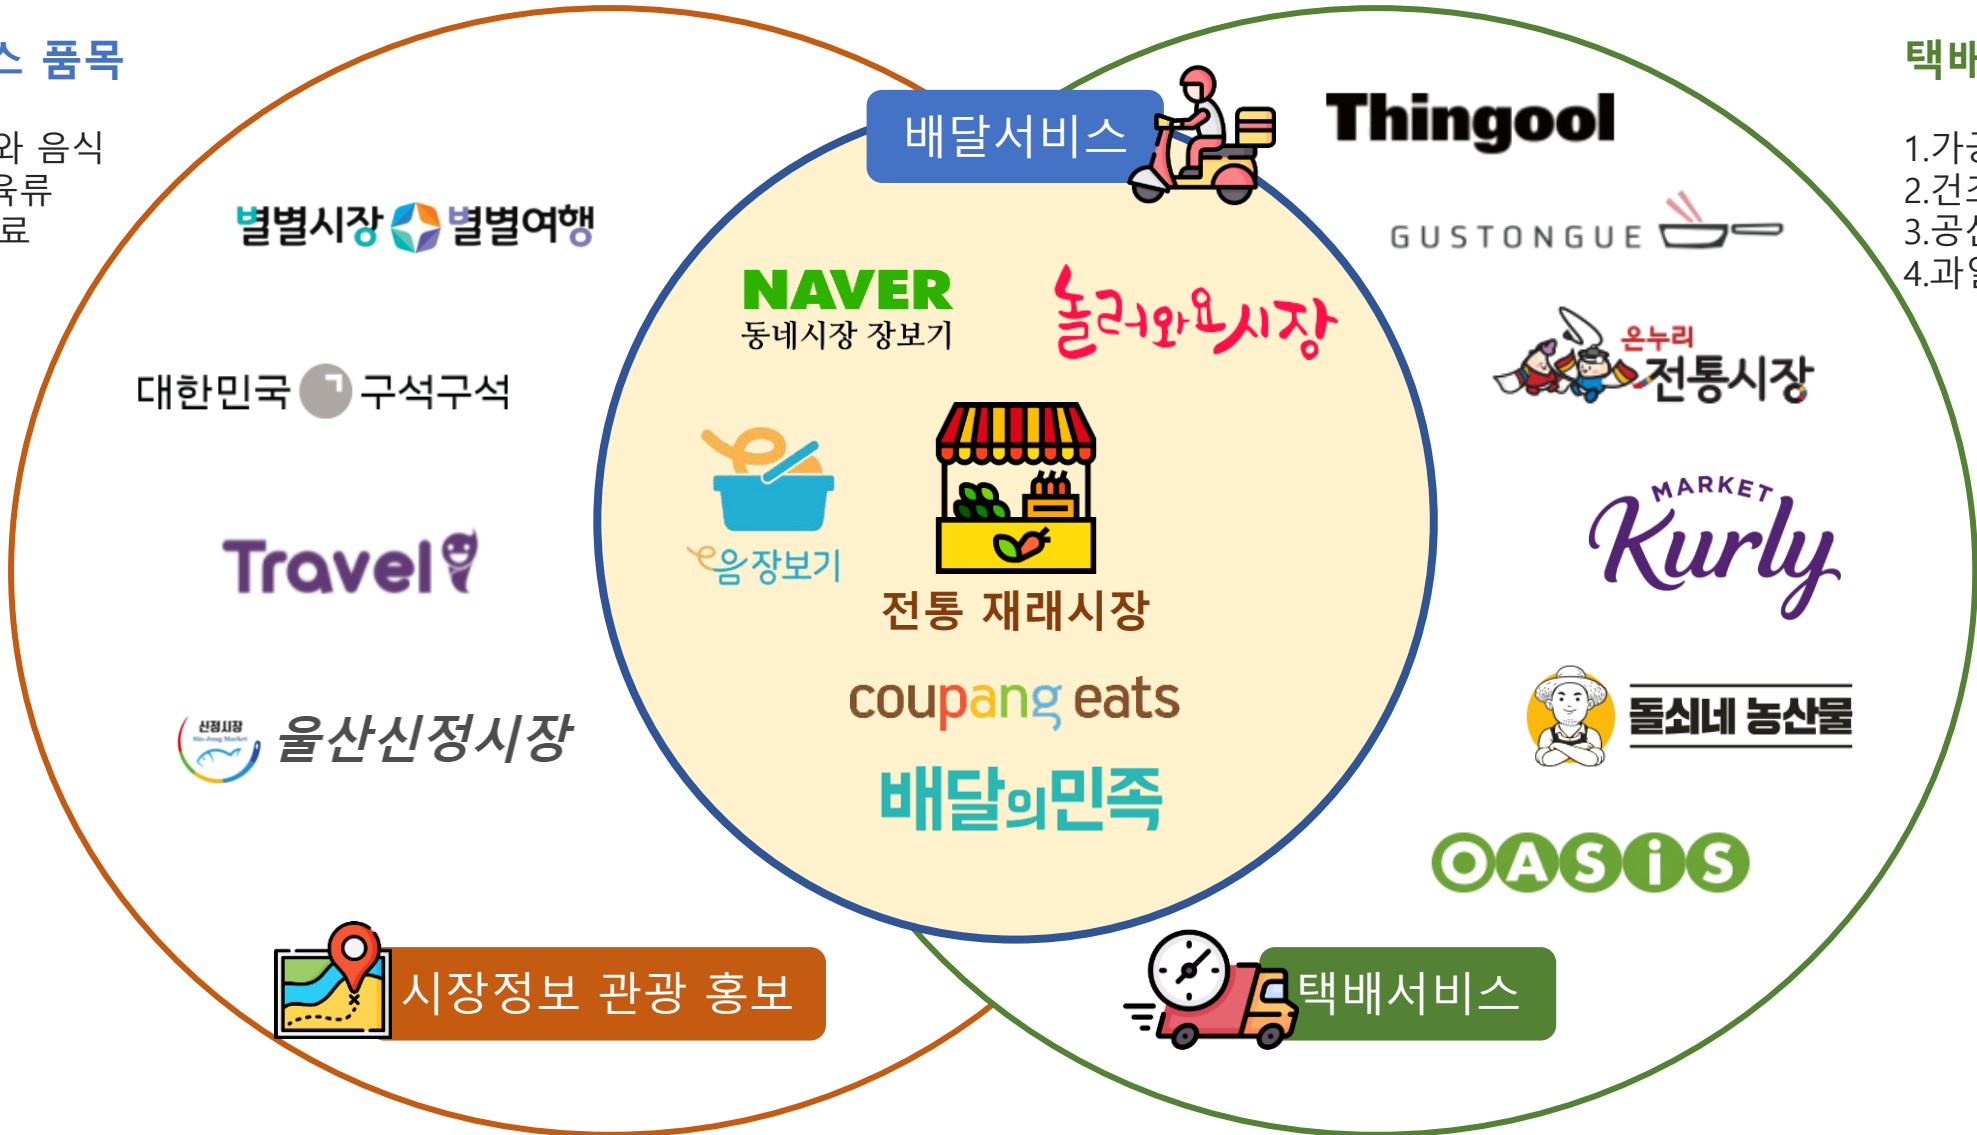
스 품목

와 음식
육류
료

택배

1.가
2.건
3.공
4.과

배달서비스

Thingool

GUSTONGUE

별별시장 별별여행

NAVER
동네시장 장보기

놀러와요시장

대한민국 구석구석

온누리
전통시장

e음장보기

전통 재래시장

MARKET
Kurly

Travel

coupang eats

신정시장
울산신정시장

돌쇠네 농산물

배달의민족

OASIS

시장정보 관광 홍보

택배서비스